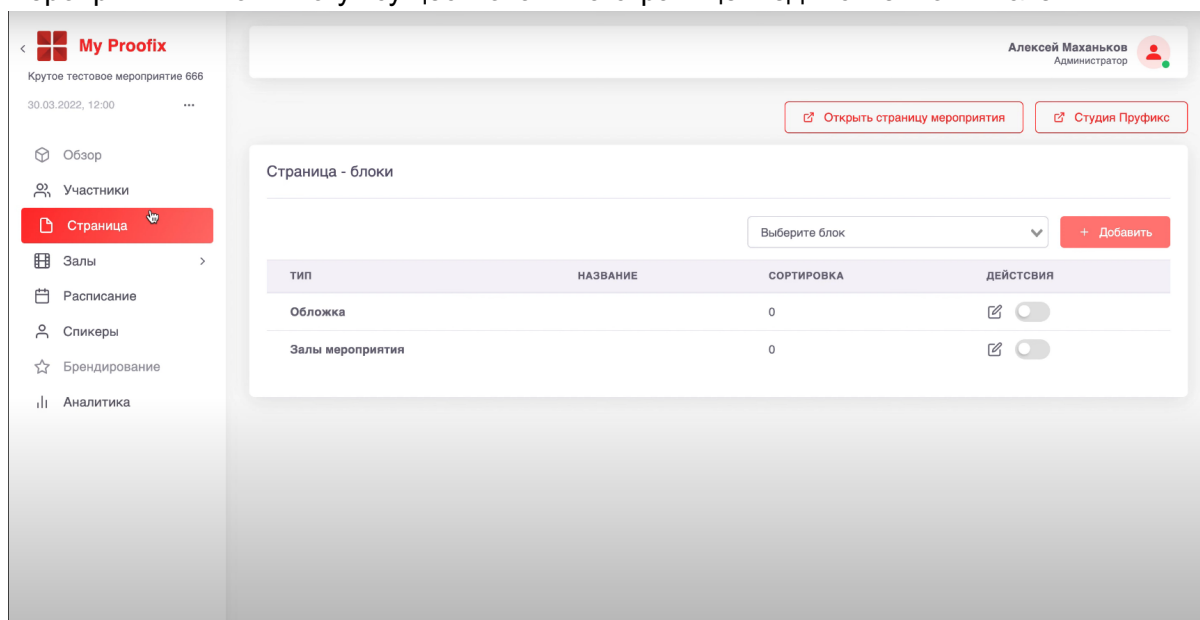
My Proofix

Крутое тестовое мероприятие 666

30.03.2022, 12:00

Обзор

Участники

Страница

Залы

Расписание

Спикеры

Брендирование

Аналитика

Алексей Маханьков
Администратор

Открыть страницу мероприятия

Студия Пруфикс

Страница - блоки

Выберите блок

+ Добавить

| ТИП | НАЗВАНИЕ | СОРТИРОВКА | ДЕЙСТСВИЯ |
|---|---|---|---|
| Обложка | | 0 | |
| Залы мероприятия | | 0 | |